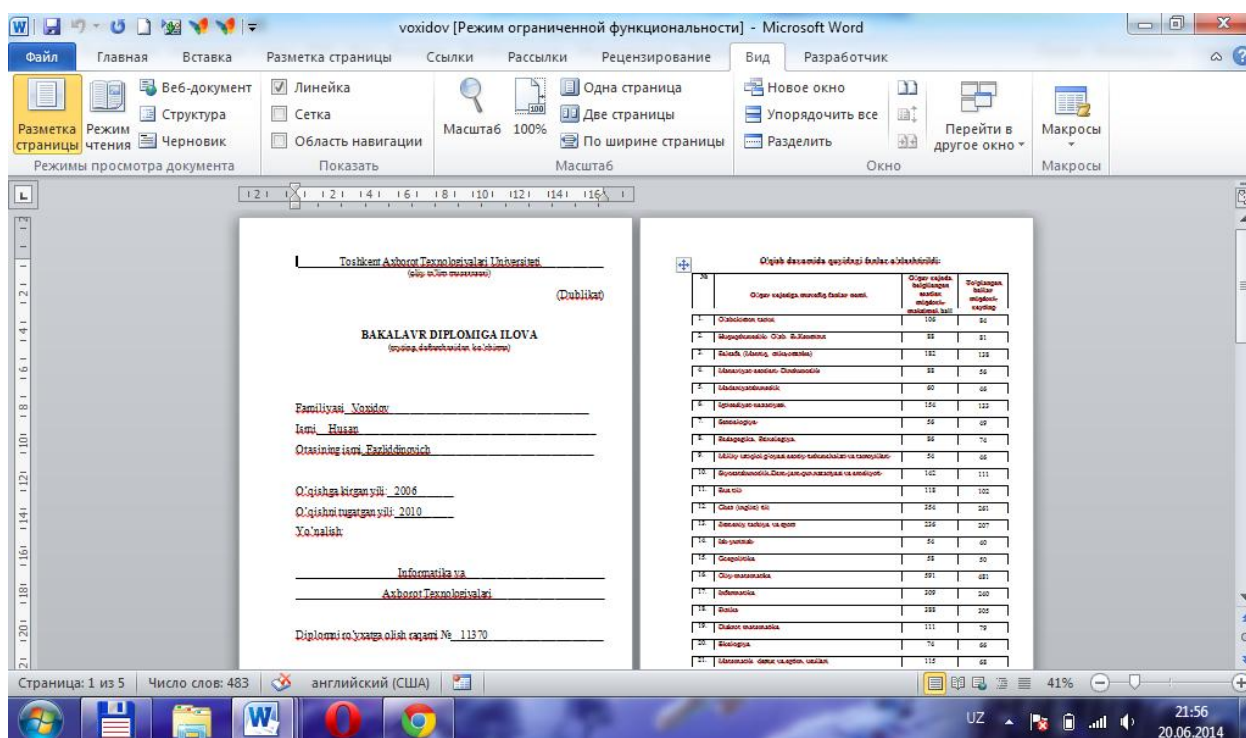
voxidov [Режим ограниченной функциональности] - Microsoft Word

Файл Главная Вставка Разметка страницы Ссылки Рассылки Рецензирование Вид Разработчик

Разметка страницы Режим чтения Веб-документ Структура Черновик
Режимы просмотра документа
Линейка Сетка Область навигации
Показать
Масштаб 100% Одна страница Две страницы По ширине страницы
Масштаб
Новое окно Упорядочить все Разделить Перейти в другое окно
Окно
Макросы
Макросы

Toshkent Axborot Texnologiyalari Universiteti
(oliy ta'lim muassasasi)

(Dublikat)

BAKALAVR DIPLOMIGA ILOVA
(reyting daftarchasidan ko'chirma)

Familiyasi Voxidov
Ismi Husan
Otasining ismi Fazliddinovich

O'qishga kirgan yili: 2006
O'qishni tugatgan yili: 2010
Yo'nalish:

Informatika va
Axborot Texnologiyalari

Diplomni ro'yxatga olish raqami № 11370

O'qish davomida quyidagi fanlar o'zlashtirildi:

| № | O'quv rejasiga muvofiq fanlar nomi. | O'quv rejada belgilangan soatlar miqdori-maksimal ball | To'plangan ballar miqdori-reyting |
|---|---|---|---|
| 1. | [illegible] | 106 | 84 |
| 2. | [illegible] | 55 | 51 |
| 3. | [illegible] | 182 | 128 |
| 4. | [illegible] | 55 | 56 |
| 5. | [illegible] | 60 | 46 |
| 6. | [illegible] | 154 | 122 |
| 7. | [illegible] | 56 | 49 |
| 8. | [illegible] | 86 | 74 |
| 9. | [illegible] | 56 | 46 |
| 10. | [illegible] | 162 | 111 |
| 11. | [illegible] | 118 | 102 |
| 12. | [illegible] | 356 | 261 |
| 13. | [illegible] | 236 | 207 |
| 14. | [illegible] | 56 | 40 |
| 15. | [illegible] | 58 | 50 |
| 16. | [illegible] | 591 | 481 |
| 17. | Informatika | 309 | 240 |
| 18. | Fizika | 388 | 305 |
| 19. | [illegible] | 111 | 79 |
| 20. | Ekologiya | 76 | 66 |
| 21. | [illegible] | 115 | 68 |

Страница: 1 из 5 Число слов: 483 английский (США) 41%
UZ 21:56 20.06.2014